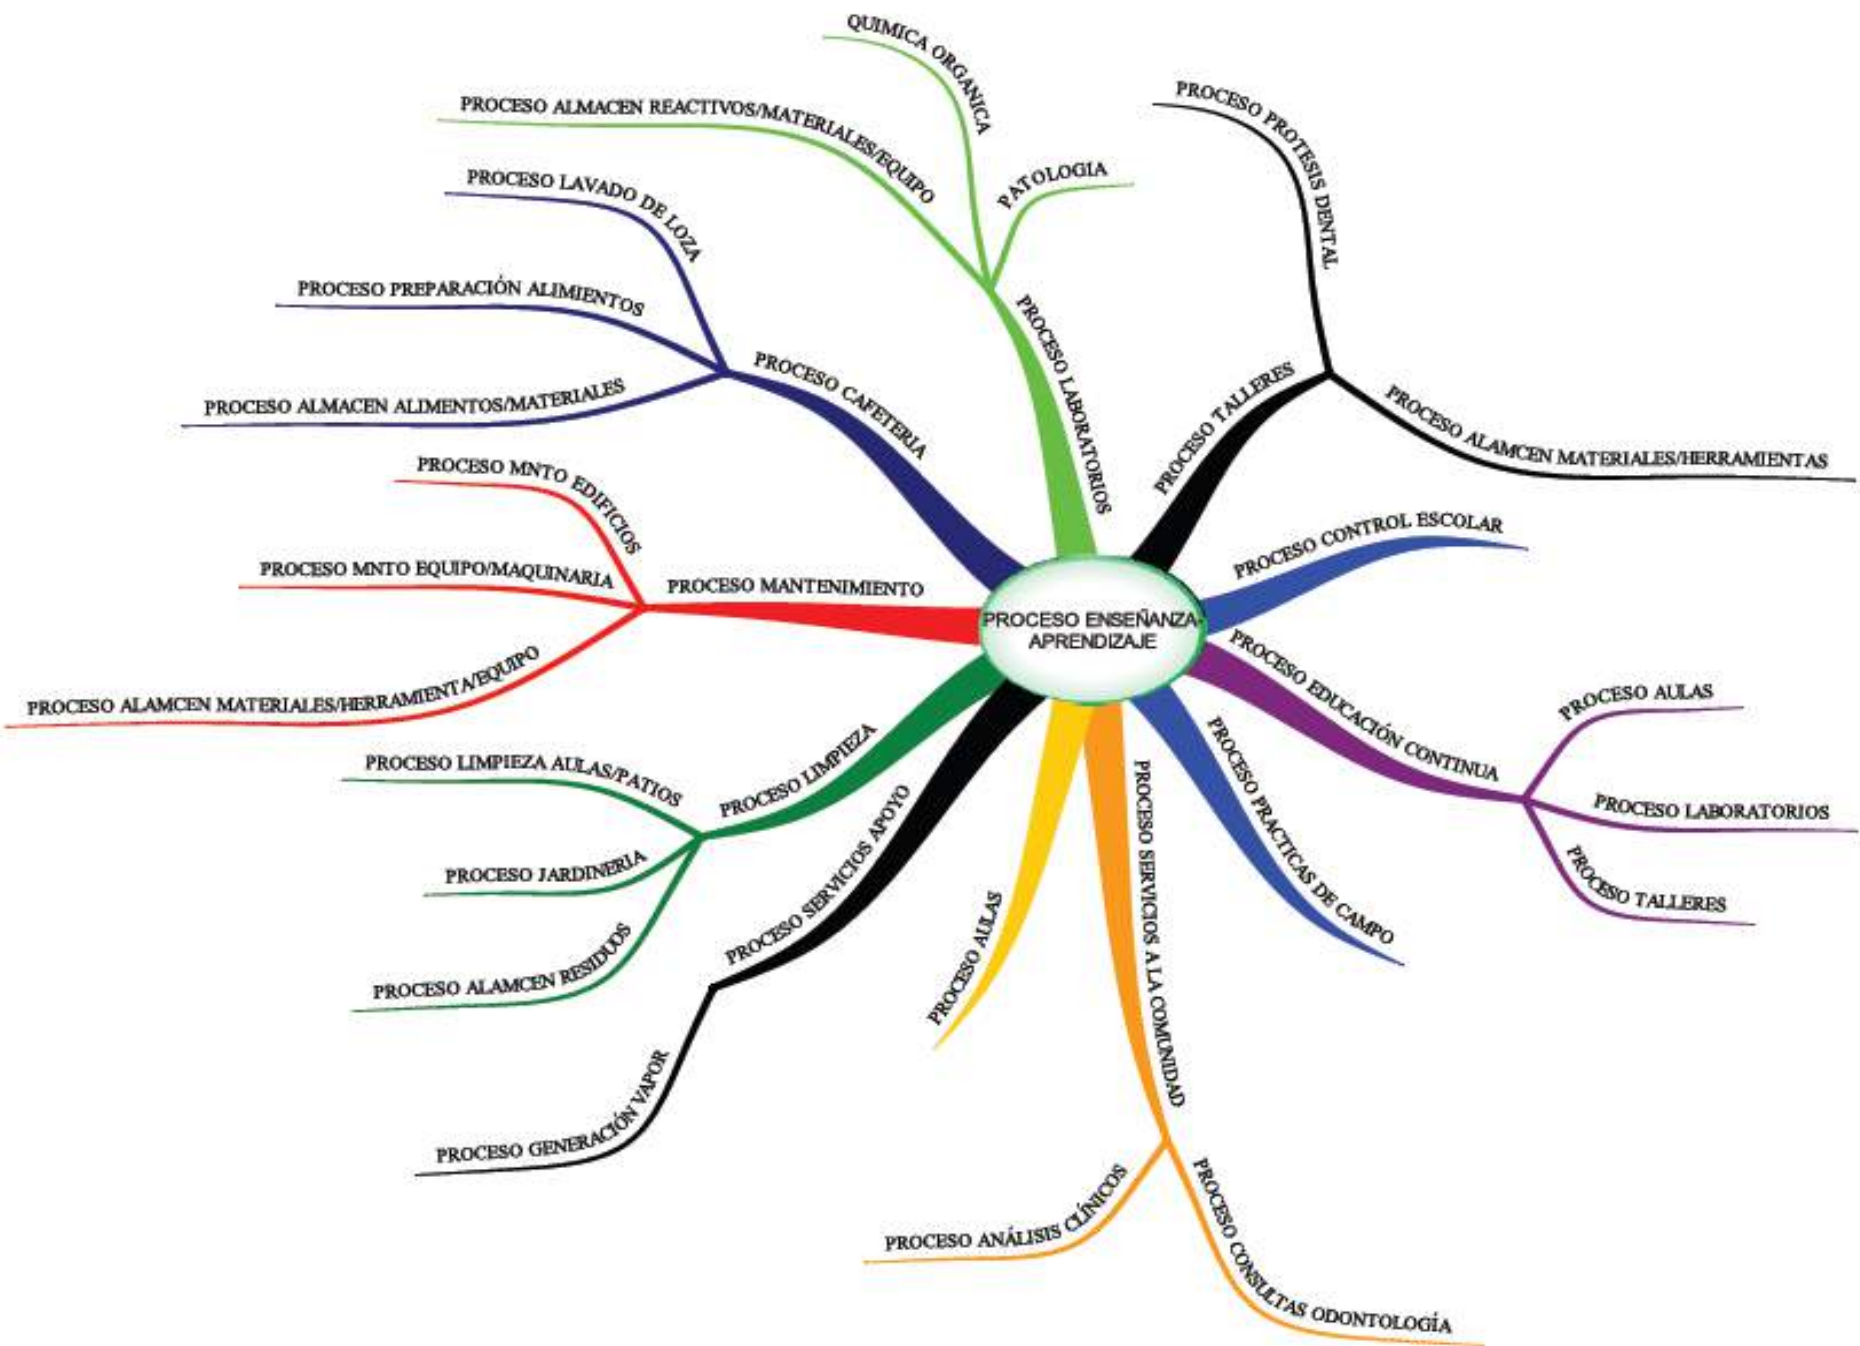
PROCESO ENSEÑANZA-APRENDIZAJE

PROCESO LABORATORIOS
QUIMICA ORGANICA
PROCESO ALMACEN REACTIVOS/MATERIALES/EQUIPO
PATOLOGIA

PROCESO CAFETERIA
PROCESO LAVADO DE LOZA
PROCESO PREPARACIÓN ALIMIENTOS
PROCESO ALMACEN ALIMENTOS/MATERIALES

PROCESO MANTENIMIENTO
PROCESO MNTO EDIFICIOS
PROCESO MNTO EQUIPO/MAQUINARIA
PROCESO ALAMCEN MATERIALES/HERRAMIENTA/EQUIPO

PROCESO LIMPIEZA
PROCESO LIMPIEZA AULAS/PATIOS
PROCESO JARDINERIA
PROCESO ALAMCEN RESIDUOS

PROCESO SERVICIOS APOYO
PROCESO GENERACIÓN VAPOR

PROCESO AULAS

PROCESO SERVICIOS A LA COMUNIDAD
PROCESO ANÁLISIS CLÍNICOS
PROCESO CONSULTAS ODONTOLOGÍA

PROCESO PRACTICAS DE CAMPO

PROCESO EDUCACIÓN CONTINUA
PROCESO AULAS
PROCESO LABORATORIOS
PROCESO TALLERES

PROCESO CONTROL ESCOLAR

PROCESO TALLERES
PROCESO PROTESIS DENTAL
PROCESO ALAMCEN MATERIALES/HERRAMIENTAS